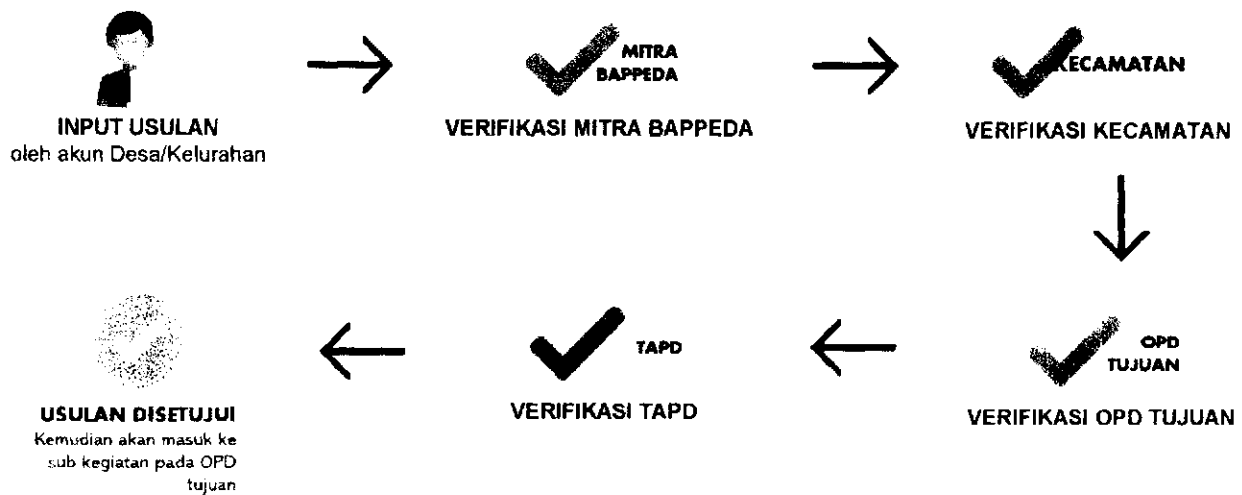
INPUT USULAN
oleh akun Desa/Kelurahan

MITRA BAPPEDA

VERIFIKASI MITRA BAPPEDA

KECAMATAN

VERIFIKASI KECAMATAN

OPD TUJUAN

VERIFIKASI OPD TUJUAN

TAPD

VERIFIKASI TAPD

USULAN DISETUJUI
Kemudian akan masuk ke sub kegiatan pada OPD tujuan